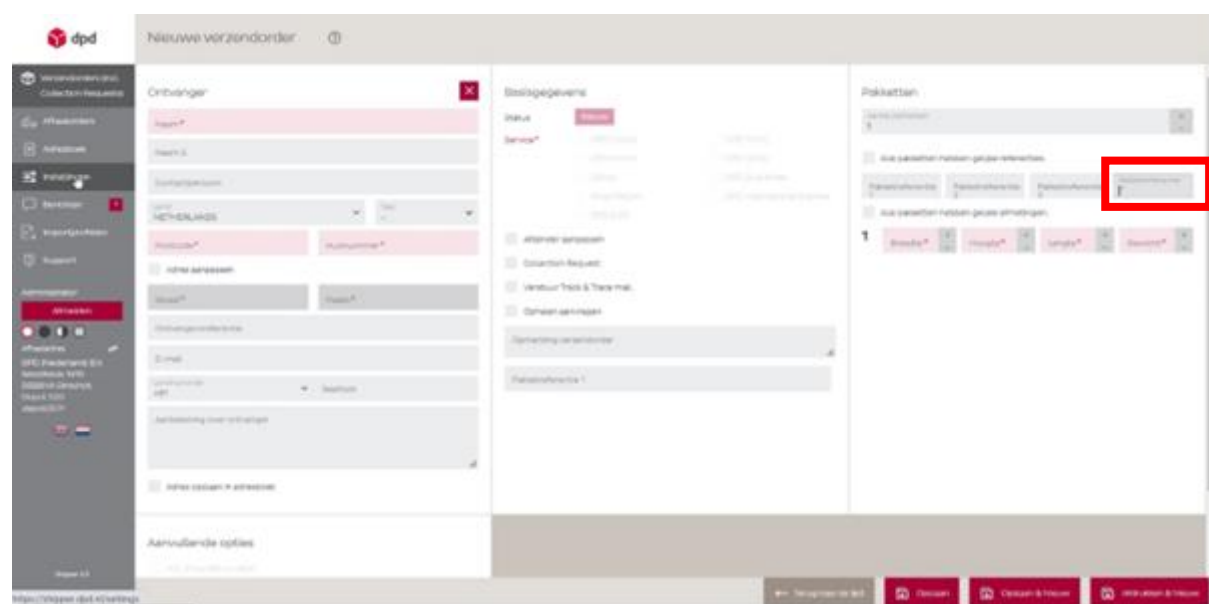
dpd

Nieuwe verzendorder

Verzendorders and Collection Requests
Afleveradres
Adresboek
Instellingen
Berichten
Importprofielen
Support

Administrator
Afmelden

Afleveradres
DPD Nederland B.V.
Mercuriusweg 1
5000 Zeeland
Depot 1
Depot

Versie

Ontvanger
Naam*
Naam 2
Contactpersoon
Land
NETHERLANDS
Postcode*
Huisnummer*
Adres aanpassen
Straat*
Plaats*
Ontvangerreferentie
E-mail
Landnummer
Telefoon
Aantekening voor ontvanger
Adres opslaan in adresboek

Aanvullende opties

Basisgegevens
Status
Service*
Afzender aanpassen
Collection Request
Verstuur Track & Trace mail
Ophalen aanvragen
Opmerking verzendorder
Pakketreferentie 1

Pakketten
Aantal pakketten
1
Alle pakketten hebben gelijke referenties
Pakketreferentie
Pakketreferentie
Pakketreferentie
Pakketreferentie
2
Alle pakketten hebben gelijke afmetingen
1
Breedte*
Hoogte*
Lengte*
Gewicht*

Terug naar de lijst
Opslaan
Opslaan & Nieuw
Afdrukken & Nieuw

https://shipper.dpd.nl/settings